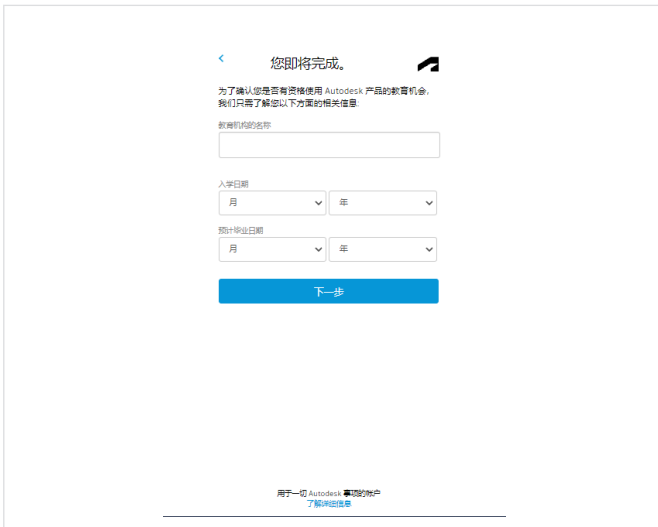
‹

您即将完成。

为了确认您是否有资格使用 Autodesk 产品的教育机会，我们只需了解您以下方面的相关信息：

教育机构的名称

入学日期

月

年

预计毕业日期

月

年

下一步

用于一切 Autodesk 事项的帐户
了解详细信息